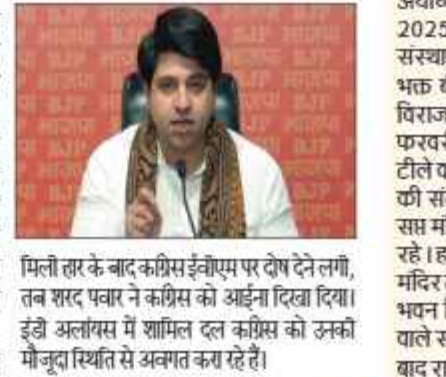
BJP BJP BJP BJP BJP BJP

मिली हार के बाद कांग्रेस ईवीएम पर दोष देने लगी, तब शरद पवार ने कांग्रेस को आईना दिखा दिया। इंडी अलायंस में शामिल दल कांग्रेस को उनकी मौजूदा स्थिति से अवगत करा रहे हैं।

अयो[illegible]
2025
संस्था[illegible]
भक्त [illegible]
विराज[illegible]
फरवर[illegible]
टीले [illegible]
की सं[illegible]
सप्त म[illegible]
रहे। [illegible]
मंदिर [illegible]
भवन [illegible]
वाले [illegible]
बाद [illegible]